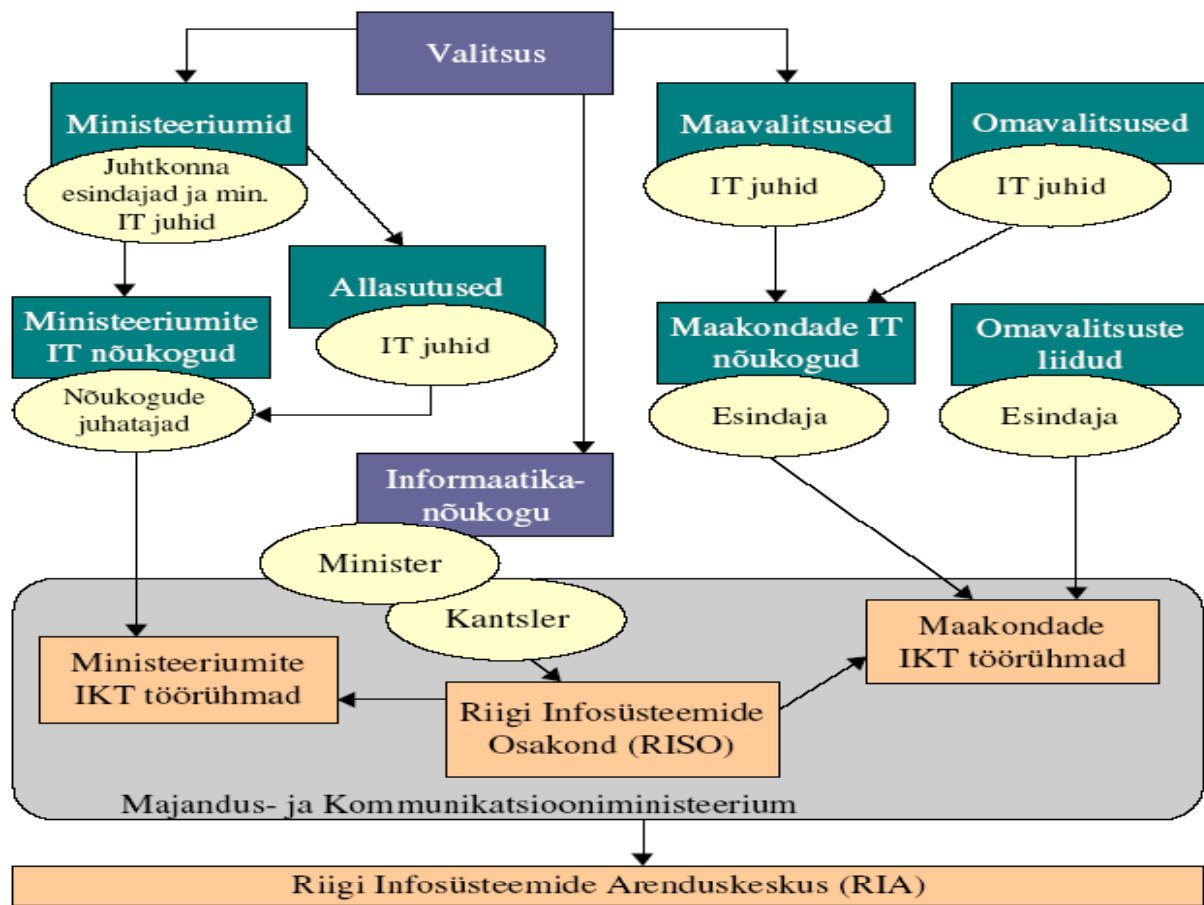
Valitsus

Ministeeriumid

Juhtkonna esindajad ja min. IT juhid

Allasutused

IT juhid

Ministeeriumite IT nõukogud

Nõukogude juhatajad

Maavalitsused

IT juhid

Omavalitsused

IT juhid

Maakondade IT nõukogud

Esindaja

Omavalitsuste liidud

Esindaja

Informaatika-nõukogu

Minister

Kantsler

Ministeeriumite IKT töörühmad

Riigi Infosüsteemide Osakond (RISO)

Maakondade IKT töörühmad

Majandus- ja Kommunikatsiooniministeerium

Riigi Infosüsteemide Arenduskeskus (RIA)